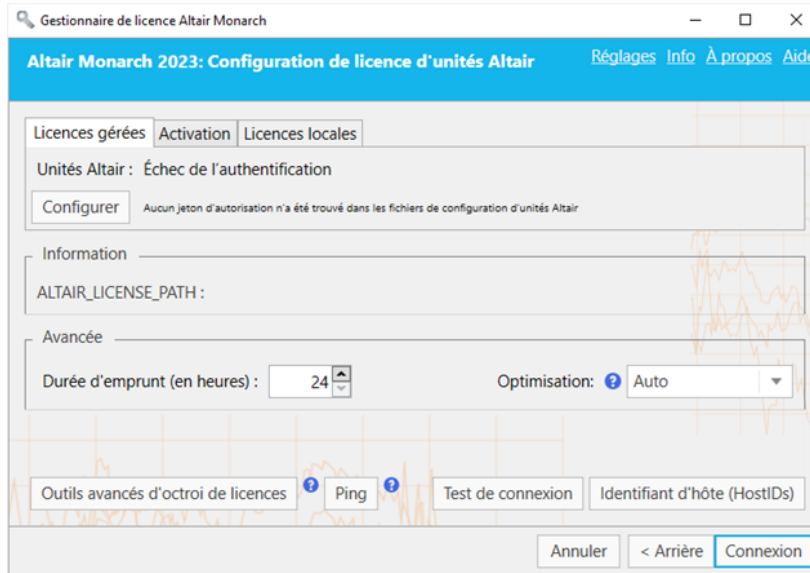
Gestionnaire de licence Altair Monarch

Altair Monarch 2023: Configuration de licence d'unités Altair

Réglages Info À propos Aide

Licences gérées Activation Licences locales

Unités Altair : Échec de l'authentification

Configurer

Aucun jeton d'autorisation n'a été trouvé dans les fichiers de configuration d'unités Altair

Information

ALTAIR_LICENSE_PATH :

Avancée

Durée d'emprunt (en heures) : 24

Optimisation: Auto

Outils avancés d'octroi de licences

Ping

Test de connexion

Identifiant d'hôte (HostIDs)

Annuler

< Arrière

Connexion